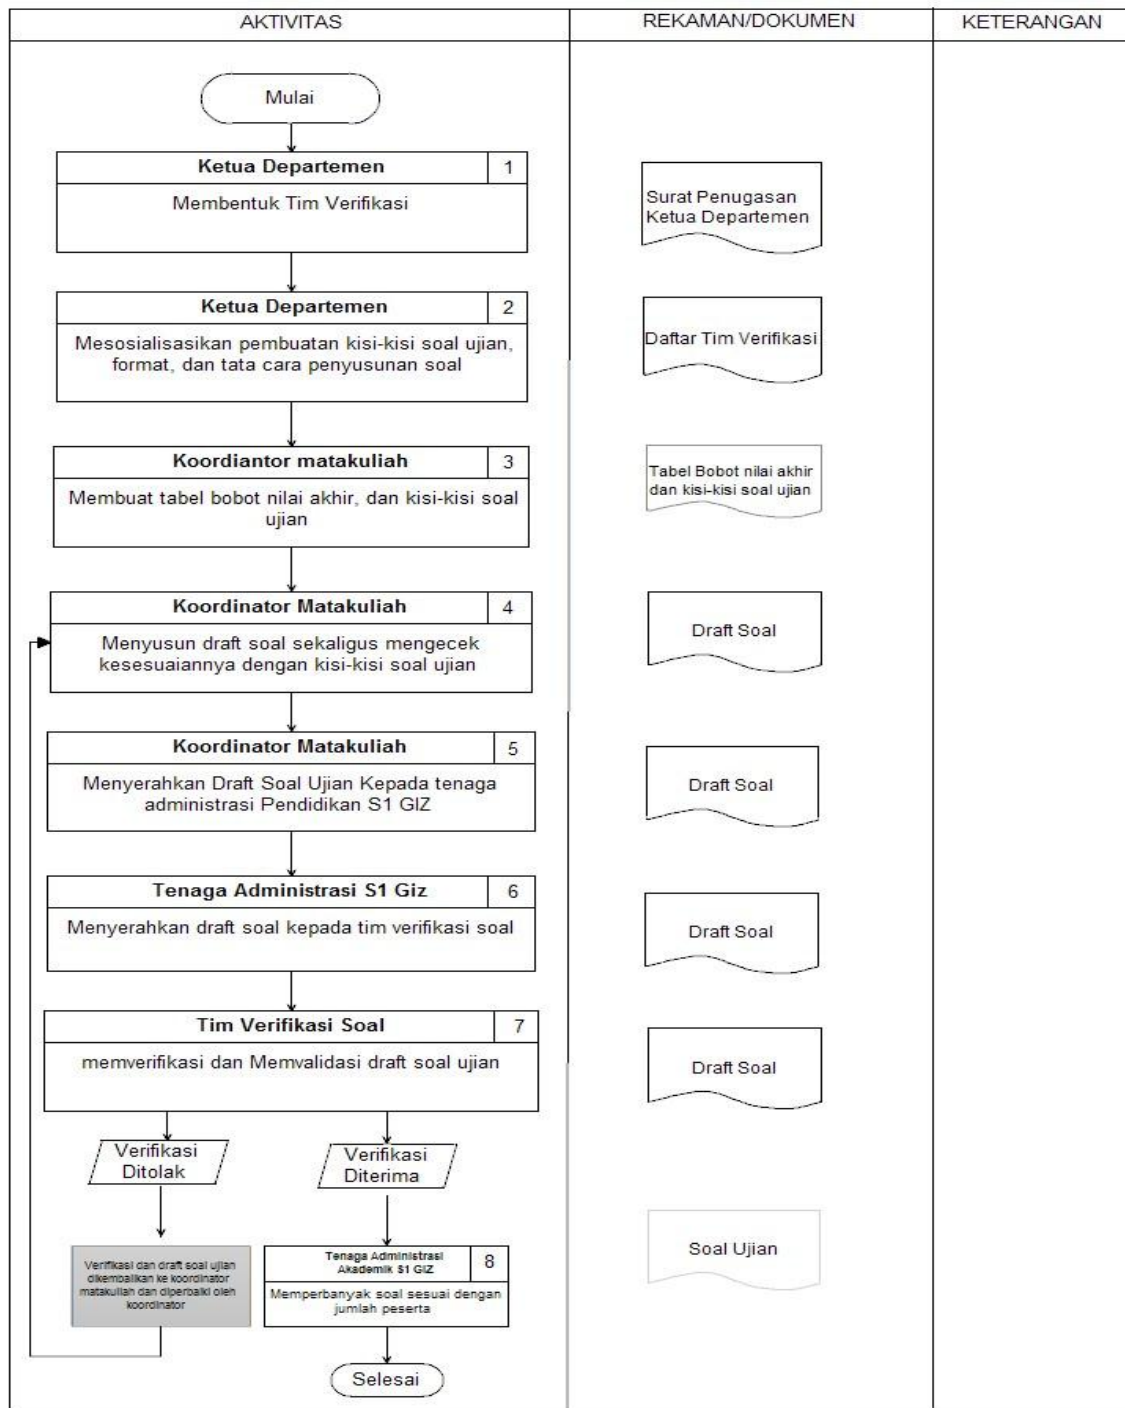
AKTIVITAS

REKAMAN/DOKUMEN

KETERANGAN

Mulai

Ketua Departemen 1
Membentuk Tim Verifikasi

Surat Penugasan Ketua Departemen

Ketua Departemen 2
Mesosialisasikan pembuatan kisi-kisi soal ujian, format, dan tata cara penyusunan soal

Daftar Tim Verifikasi

Koordiantor matakuliah 3
Membuat tabel bobot nilai akhir, dan kisi-kisi soal ujian

Tabel Bobot nilai akhir dan kisi-kisi soal ujian

Koordinator Matakuliah 4
Menyusun draft soal sekaligus mengecek kesesuaiannya dengan kisi-kisi soal ujian

Draft Soal

Koordinator Matakuliah 5
Menyerahkan Draft Soal Ujian Kepada tenaga administrasi Pendidikan S1 GIZ

Draft Soal

Tenaga Administrasi S1 Giz 6
Menyerahkan draft soal kepada tim verifikasi soal

Draft Soal

Tim Verifikasi Soal 7
memverifikasi dan Memvalidasi draft soal ujian

Draft Soal

Verifikasi Ditolak

Verifikasi Diterima

Verifikasi dan draft soal ujian dikembalikan ke koordinator matakuliah dan diperbaiki oleh koordinator

Tenaga Administrasi Akademik S1 GIZ 8
Memperbanyak soal sesuai dengan jumlah peserta

Soal Ujian

Selesai